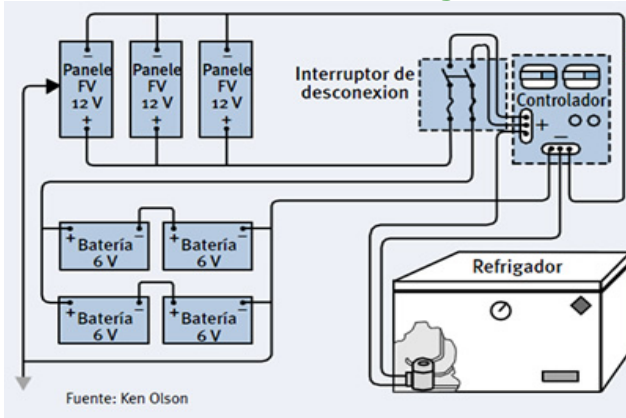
−
Panele
FV
12 V
+

−
Panele
FV
12 V
+

−
Panele
FV
12 V
+

Interruptor de desconexion

Controlador
+ −

+ Batería −
6 V

+ Batería −
6 V

+ Batería −
6 V

+ Batería −
6 V

Refrigador

Fuente: Ken Olson